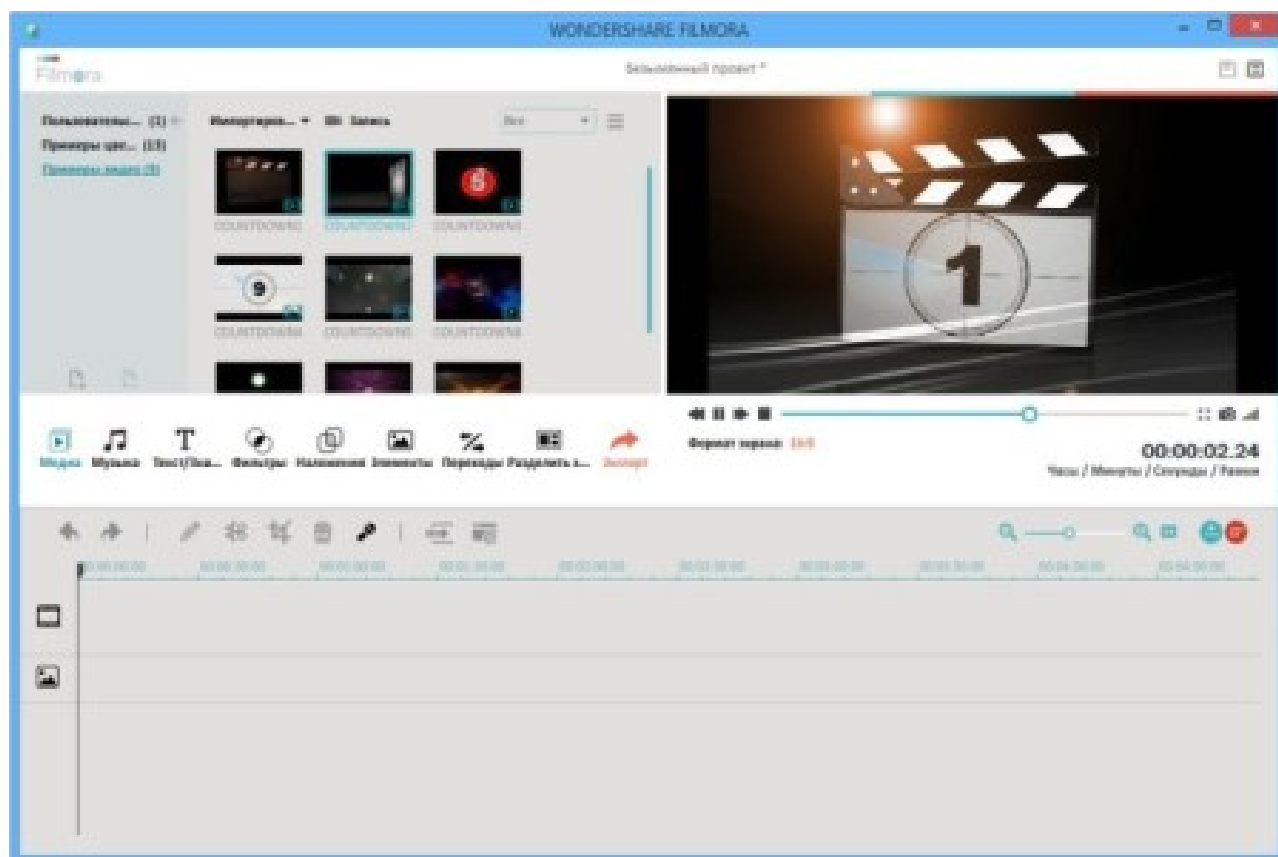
WONDERSHARE FILMORA

Filmora

Безымянный проект *

Пользователь... (1)
Примеры цвет... (15)
Примеры видео (9)

Импортиров... ▾ Запись

Все

COUNTDOWN
COUNTDOWN
COUNTDOWN
COUNTDOWN
COUNTDOWN
COUNTDOWN

1

Медиа Музыка Текст/Пов... Фильтры Наложения Элементы Переходы Разделить э... Экспорт

Формат экрана: 16:9

00:00:02.24
Часы / Минуты / Секунды / Рамки

00:00:00:00 00:00:30:00 00:01:00:00 00:01:30:00 00:02:00:00 00:02:30:00 00:03:00:00 00:03:30:00 00:04:00:00 00:04:30:00